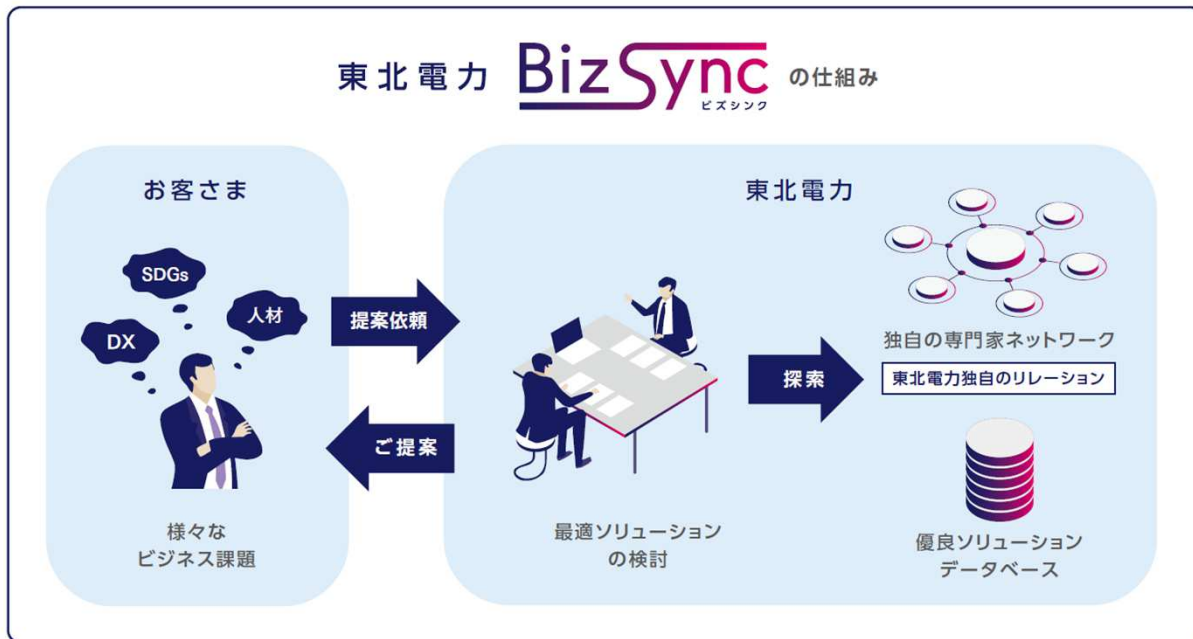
東北電力 BizSync ビズシンク の仕組み

お客さま

SDGs

人材

DX

様々な
ビジネス課題

提案依頼

ご提案

東北電力

最適ソリューション
の検討

探索

独自の専門家ネットワーク

東北電力独自のリレーション

優良ソリューション
データベース